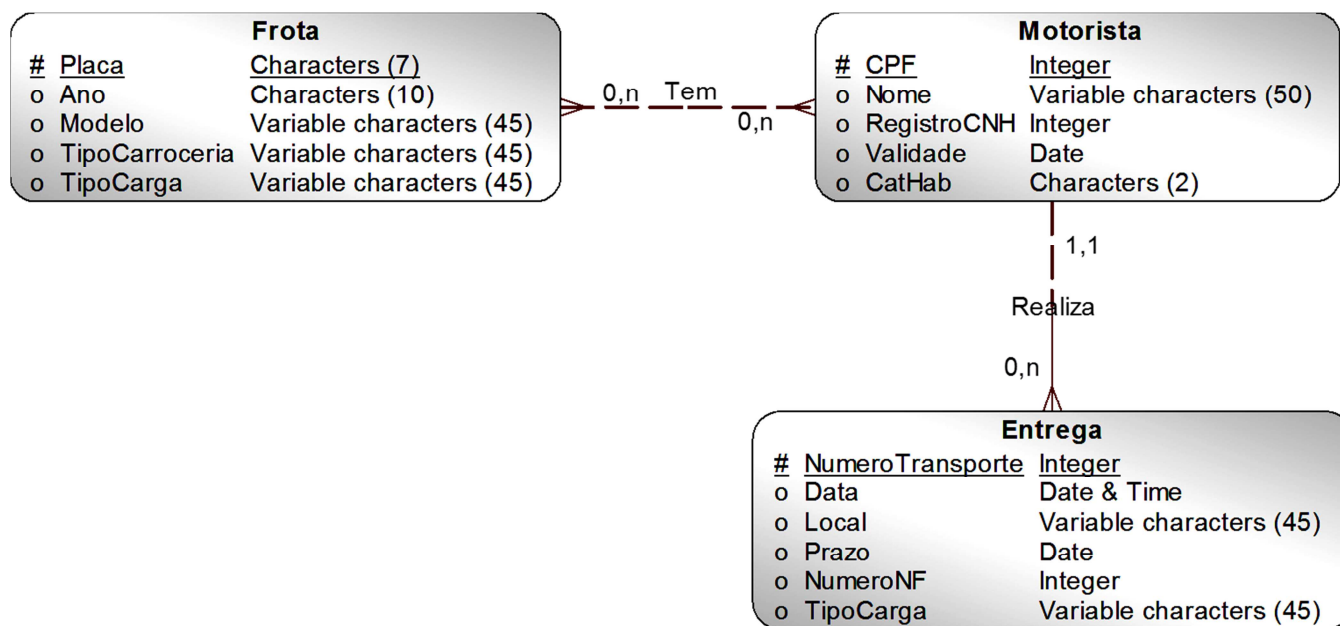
Frota

| # | Placa | Characters (7) |
|---|---|---|
| o | Ano | Characters (10) |
| o | Modelo | Variable characters (45) |
| o | TipoCarroceria | Variable characters (45) |
| o | TipoCarga | Variable characters (45) |

0,n Tem 0,n

Motorista

| # | CPF | Integer |
|---|---|---|
| o | Nome | Variable characters (50) |
| o | RegistroCNH | Integer |
| o | Validade | Date |
| o | CatHab | Characters (2) |

1,1

Realiza

0,n

Entrega

| # | NumeroTransporte | Integer |
|---|---|---|
| o | Data | Date & Time |
| o | Local | Variable characters (45) |
| o | Prazo | Date |
| o | NumeroNF | Integer |
| o | TipoCarga | Variable characters (45) |